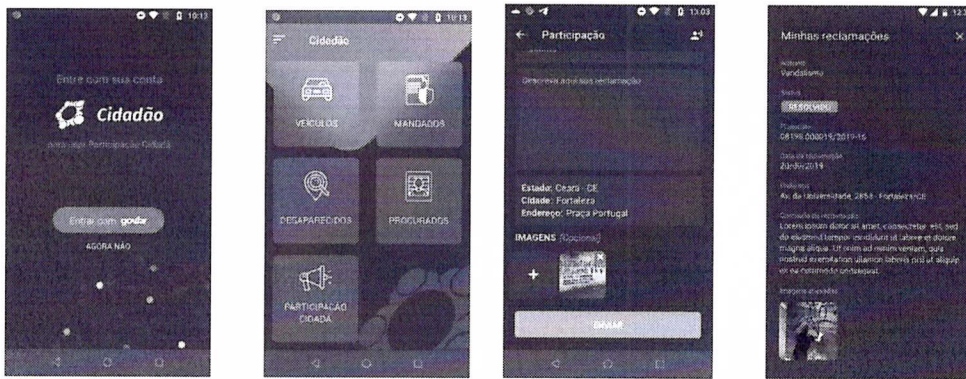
10:13

Entre com sua conta

Cidadão

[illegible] Participação Cidadã

Entrar com gov.br

AGORA NÃO

10:13

Cidadão

VEÍCULOS

MANDADOS

DESAPARECIDOS

PROCURADOS

PARTICIPAÇÃO CIDADÃ

13:03

Participação

Descreva aqui sua reclamação

Estado: Ceará - CE
Cidade: Fortaleza
Endereço: Praça Portugal

IMAGENS (Opcional)

+

ENVIAR

12:3

Minhas reclamações

Assunto
Vandalismo

Status
RESOLVIDO

Protocolo
08198.000015/2019-16

Data de Solicitação
23/dez/2019

Endereço
Av. da Universidade, 2853 - Fortaleza/CE

Conteúdo da reclamação
Lorem ipsum dolor sit amet, consectetur elit, sed do eiusmod tempor incididunt ut labore et dolore magna aliqua. Ut enim ad minim veniam, quis nostrud exercitation ullamco laboris nisi ut aliquip ex ea commodo consequat.

Imagens enviadas